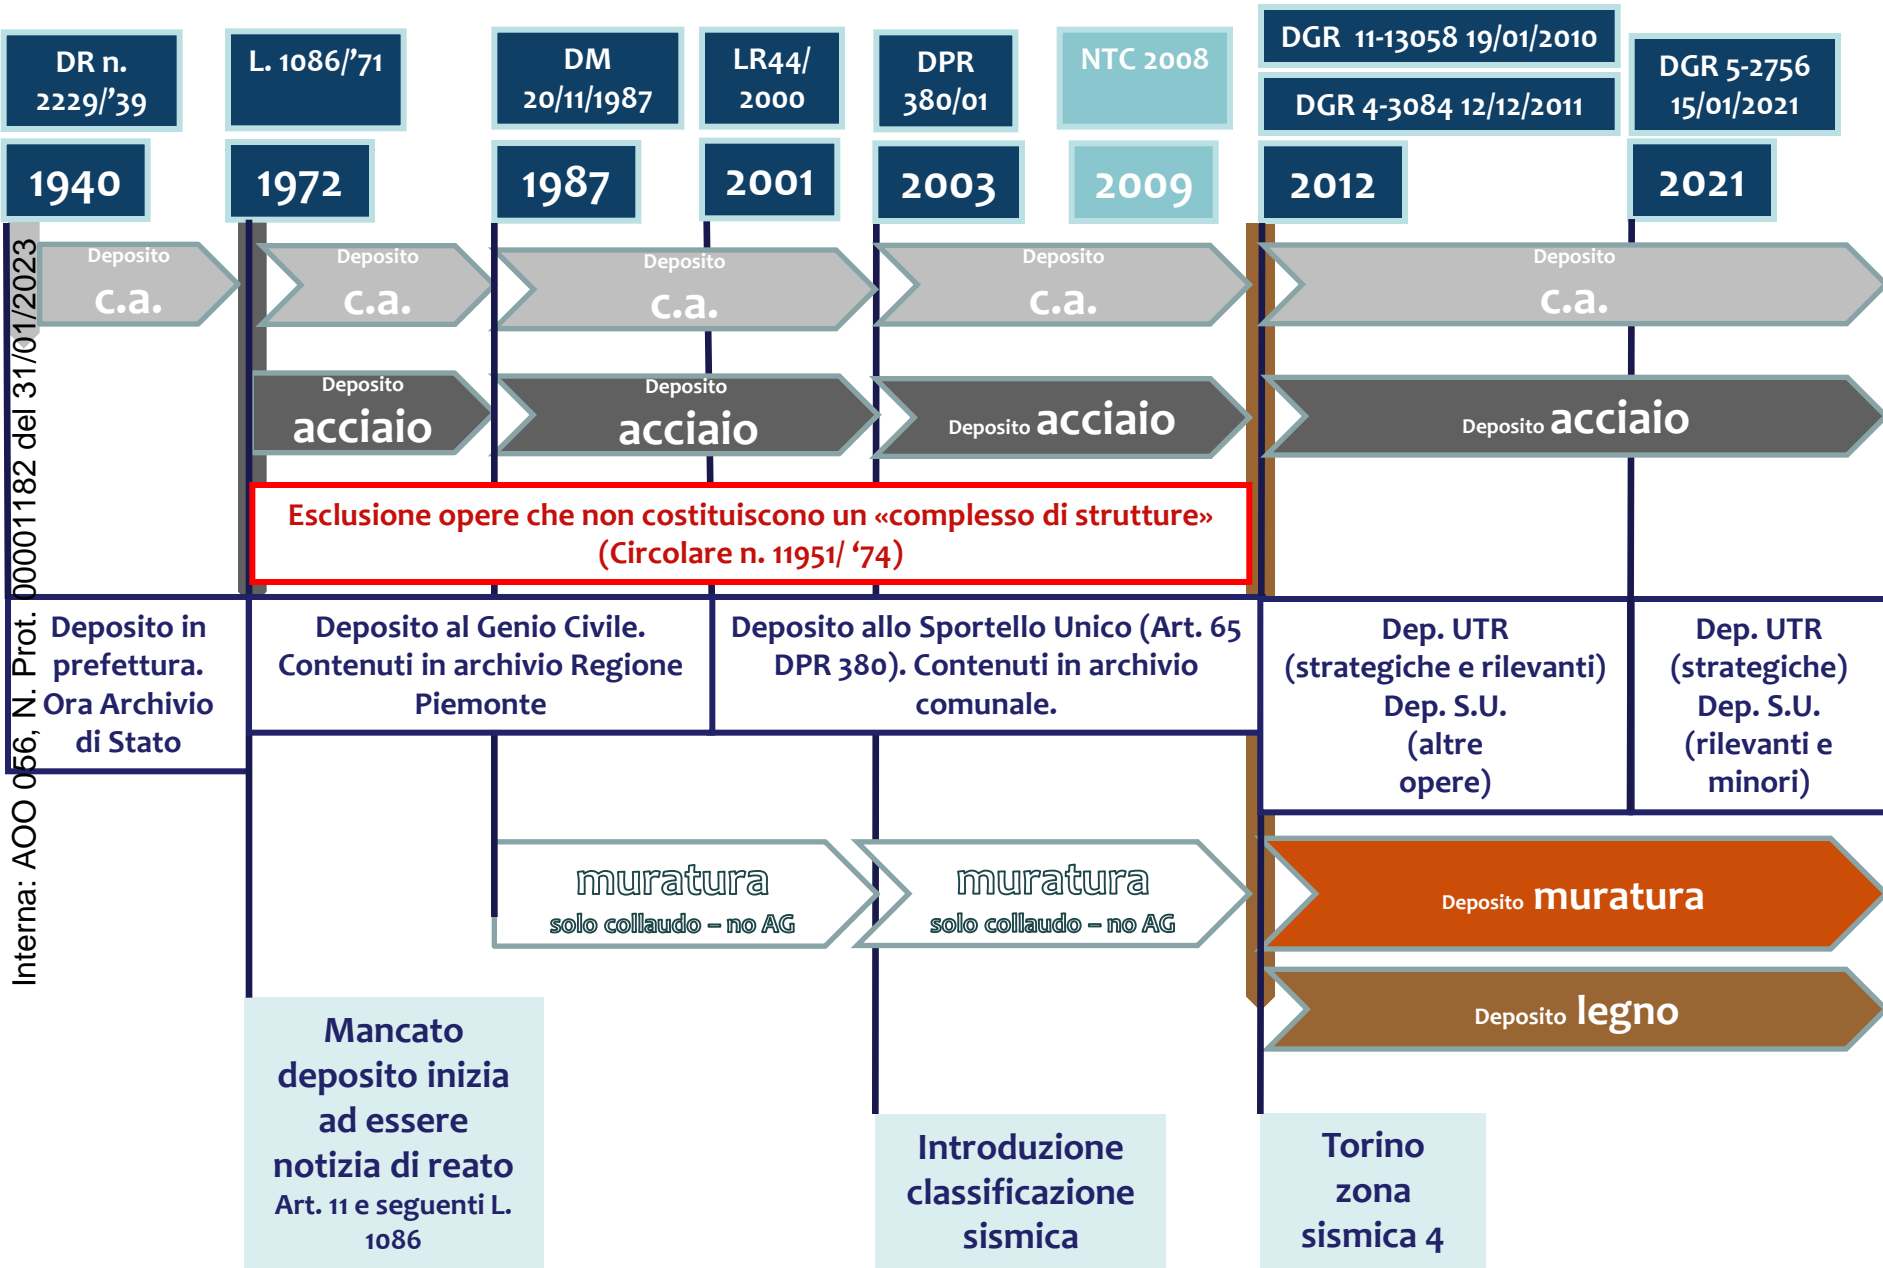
DR n. 2229/'39

1940

L. 1086/'71

1972

DM 20/11/1987

1987

LR44/ 2000

2001

DPR 380/01

2003

NTC 2008

2009

DGR 11-13058 19/01/2010

DGR 4-3084 12/12/2011

2012

DGR 5-2756 15/01/2021

2021

Interna: AOO 056, N. Prot. 00001182 del 31/01/2023

Deposito c.a.

Deposito c.a.

Deposito c.a.

Deposito c.a.

Deposito c.a.

Deposito acciaio

Deposito acciaio

Deposito acciaio

Deposito acciaio

Esclusione opere che non costituiscono un «complesso di strutture» (Circolare n. 11951/ '74)

Deposito in prefettura. Ora Archivio di Stato

Deposito al Genio Civile. Contenuti in archivio Regione Piemonte

Deposito allo Sportello Unico (Art. 65 DPR 380). Contenuti in archivio comunale.

Dep. UTR (strategiche e rilevanti) Dep. S.U. (altre opere)

Dep. UTR (strategiche) Dep. S.U. (rilevanti e minori)

muratura solo collaudo – no AG

muratura solo collaudo – no AG

Deposito muratura

Deposito legno

Mancato deposito inizia ad essere notizia di reato Art. 11 e seguenti L. 1086

Introduzione classificazione sismica

Torino zona sismica 4